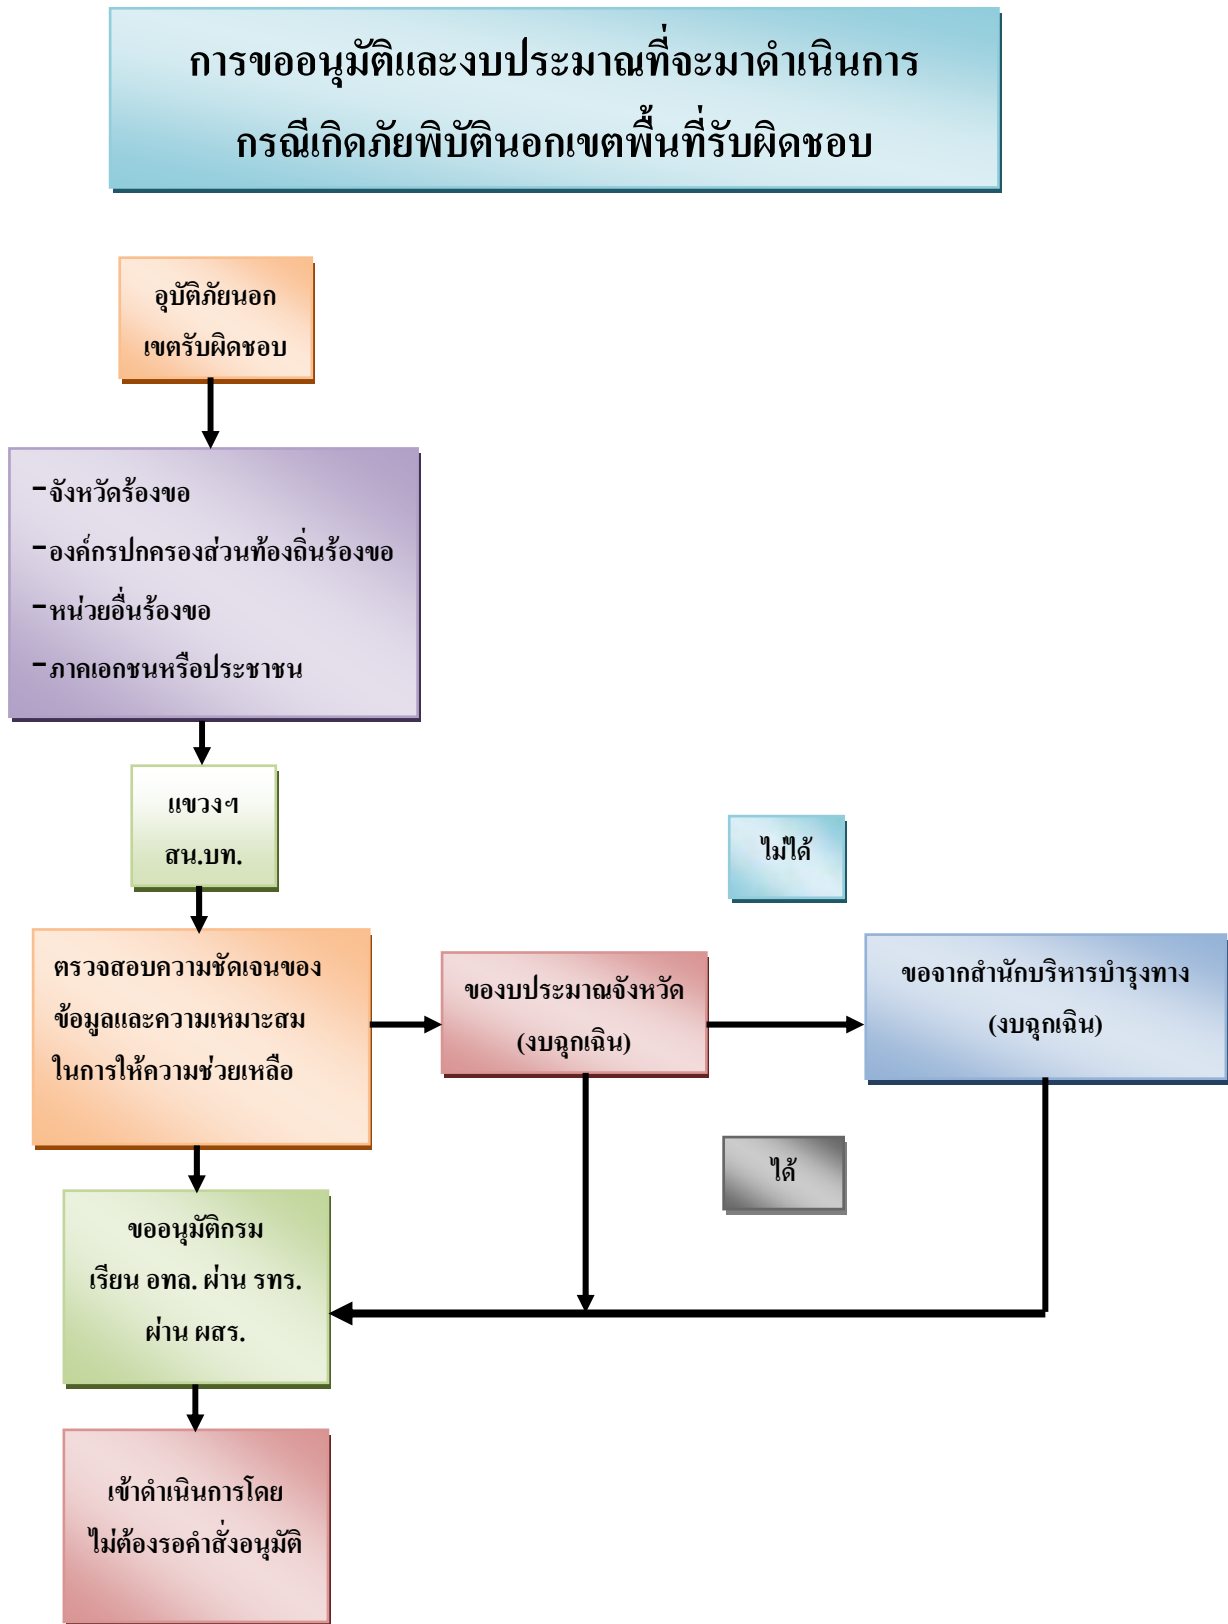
การขออนุมัติและงบประมาณที่จะมาดำเนินการ
กรณีเกิดภัยพิบัตินอกเขตพื้นที่รับผิดชอบ

อุบัติภัยนอกเขตรับผิดชอบ

-จังหวัดร้องขอ
-องค์กรปกครองส่วนท้องถิ่นร้องขอ
-หน่วยอื่นร้องขอ
-ภาคเอกชนหรือประชาชน

แขวงฯ
สน.บท.

ไม่ได้

ตรวจสอบความชัดเจนของข้อมูลและความเหมาะสมในการให้ความช่วยเหลือ

ของบประมาณจังหวัด
(งบฉุกเฉิน)

ขอจากสำนักบริหารบำรุงทาง
(งบฉุกเฉิน)

ได้

ขออนุมัติกรม
เรียน อทล. ผ่าน รทร.
ผ่าน ผสร.

เข้าดำเนินการโดย
ไม่ต้องรอคำสั่งอนุมัติ